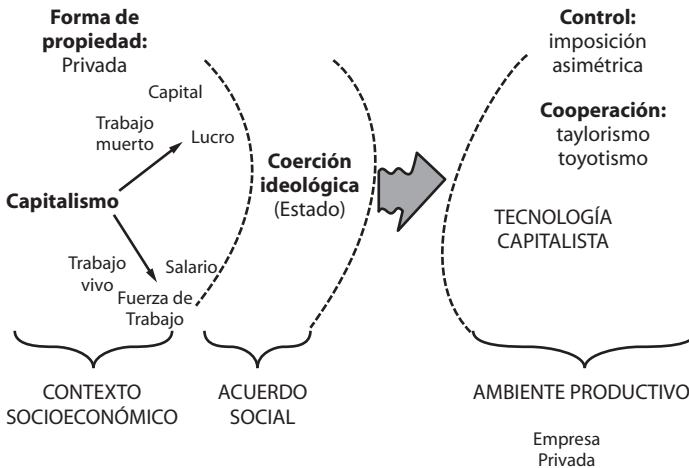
**Forma de propiedad:**
Privada

Capital

Trabajo muerto

Lucro

**Capitalismo**

Trabajo vivo

Salario

Fuerza de Trabajo

**Coerción ideológica**
(Estado)

**Control:**
imposición asimétrica

**Cooperación:**
taylorismo
toyotismo

TECNOLOGÍA CAPITALISTA

CONTEXTO SOCIOECONÓMICO

ACUERDO SOCIAL

AMBIENTE PRODUCTIVO

Empresa Privada